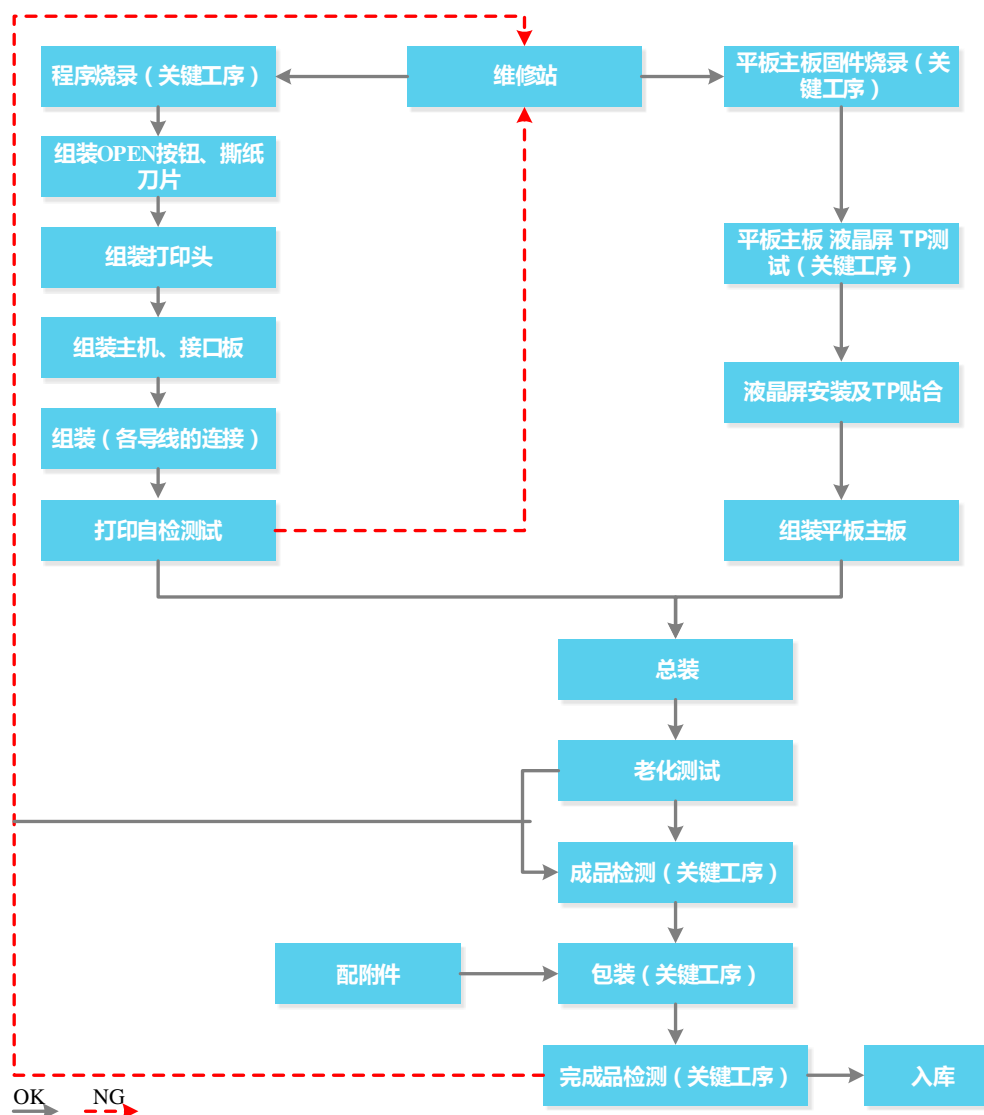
程序烧录（关键工序）

维修站

平板主板固件烧录（关键工序）

组装OPEN按钮、撕纸刀片

组装打印头

组装主机、接口板

组装（各导线的连接）

打印自检测试

平板主板 液晶屏 TP测试（关键工序）

液晶屏安装及TP贴合

组装平板主板

总装

老化测试

成品检测（关键工序）

配附件

包装（关键工序）

完成品检测（关键工序）

入库

OK

NG